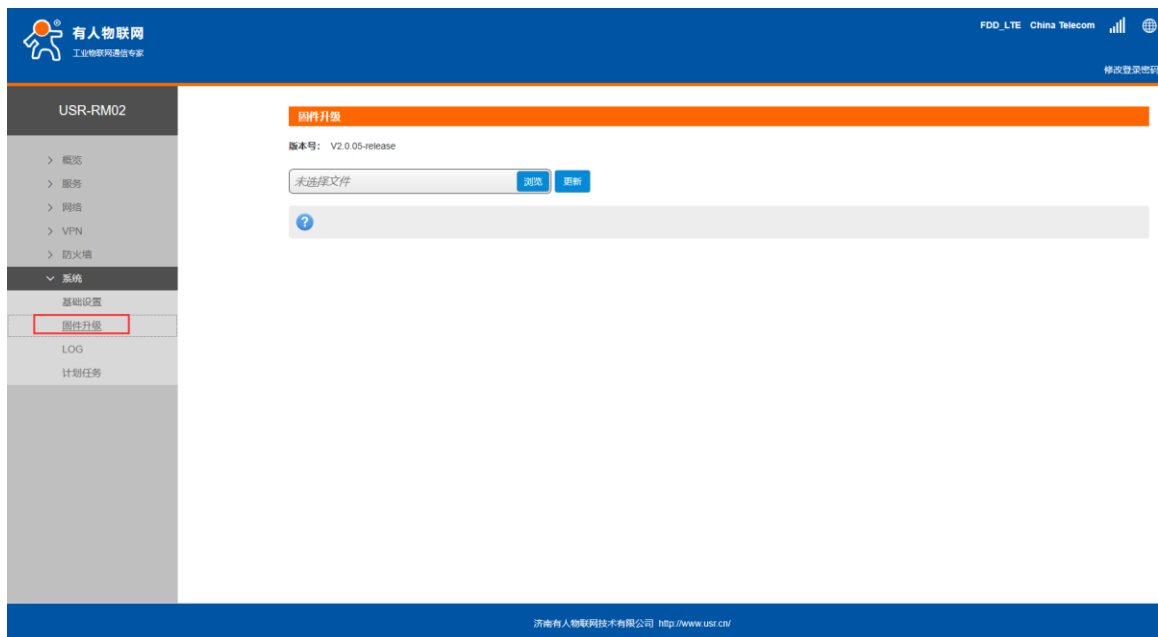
有人物联网
工业物联网通信专家

FDD_LTE China Telecom

修改登录密码

USR-RM02

> 概览
> 服务
> 网络
> VPN
> 防火墙
∨ 系统
基础设置
固件升级
LOG
计划任务

固件升级

版本号: V2.0.05-release

未选择文件 浏览 更新

?

济南有人物联网技术有限公司 http://www.usr.cn/